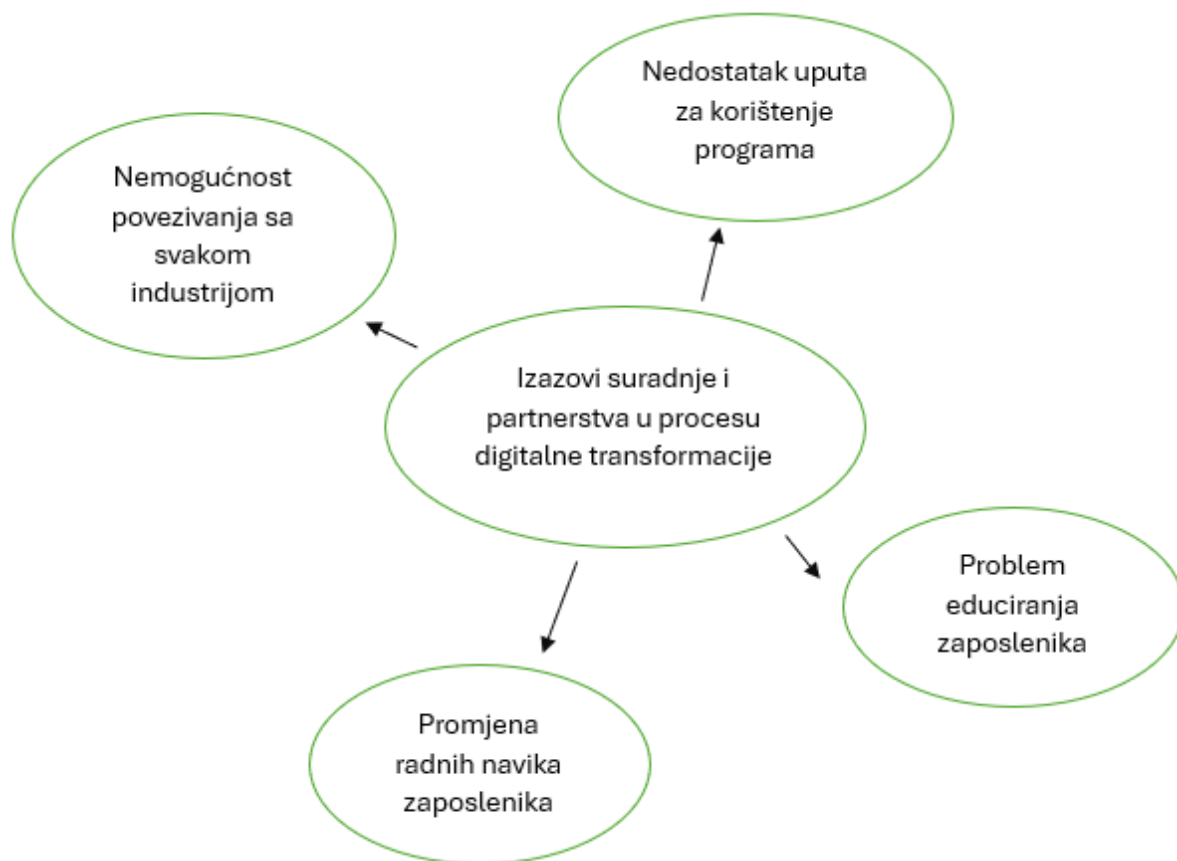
Nedostatak uputa za korištenje programa

Nemogućnost povezivanja sa svakom industrijom

Izazovi suradnje i partnerstva u procesu digitalne transformacije

Problem educiranja zaposlenika

Promjena radnih navika zaposlenika